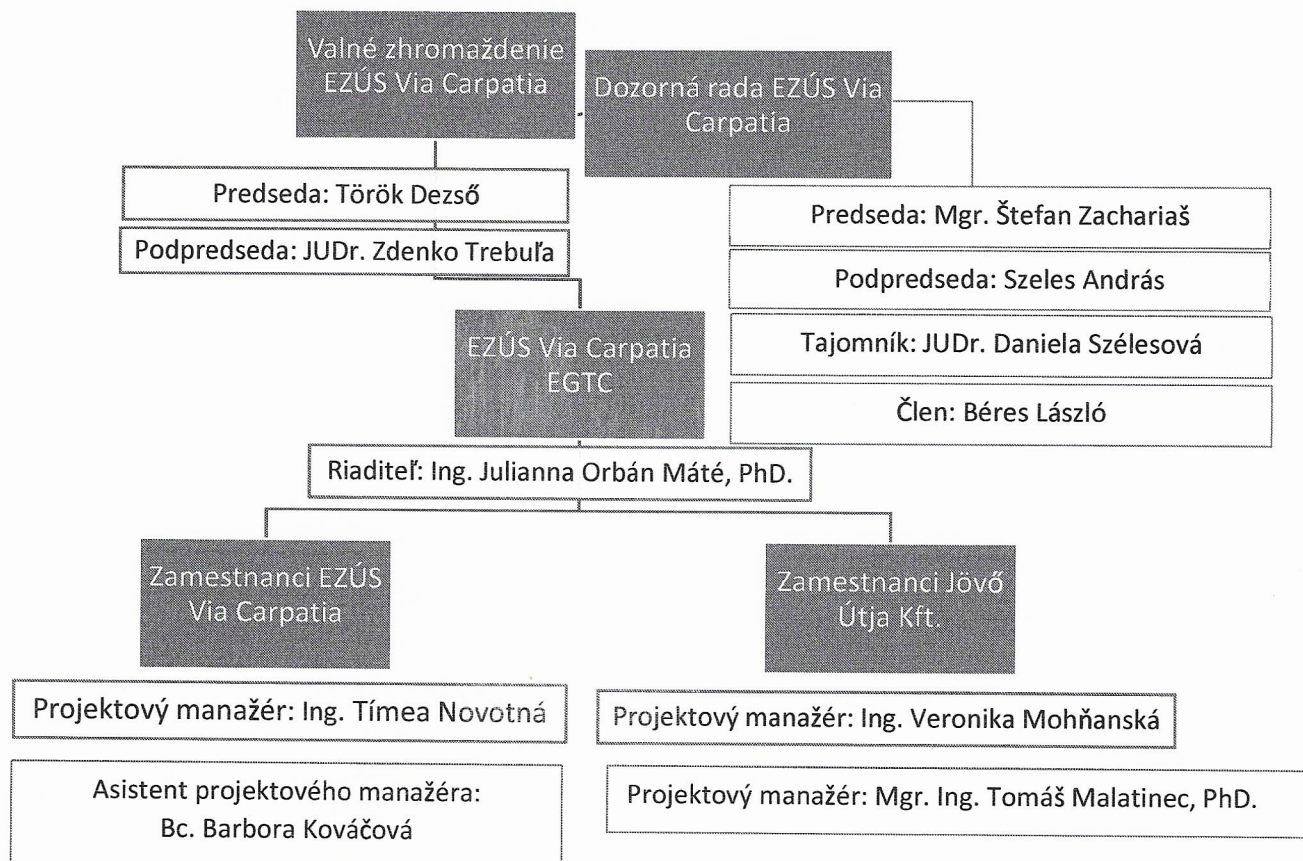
Valné zhromaždenie EZÚS Via Carpatia

Dozorná rada EZÚS Via Carpatia

Predseda: Török Dezső

Podpredseda: JUDr. Zdenko Trebuľa

Predseda: Mgr. Štefan Zachariaš

Podpredseda: Szeles András

Tajomník: JUDr. Daniela Szélesová

Člen: Béres László

EZÚS Via Carpatia EGTC

Riaditeľ: Ing. Julianna Orbán Máté, PhD.

Zamestnanci EZÚS Via Carpatia

Zamestnanci Jövő Útja Kft.

Projektový manažér: Ing. Tímea Novotná

Asistent projektového manažéra: Bc. Barbora Kováčová

Projektový manažér: Ing. Veronika Mohňanská

Projektový manažér: Mgr. Ing. Tomáš Malatinec, PhD.